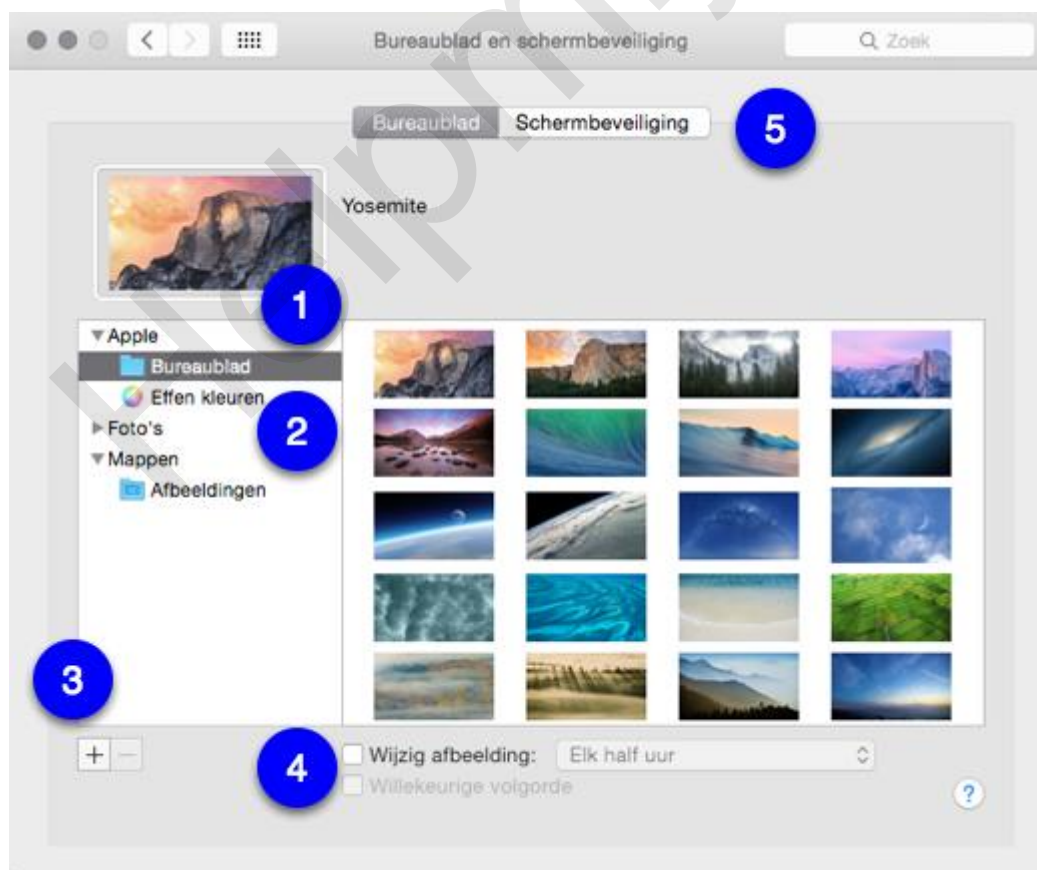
Bureaublad en schermbeveiliging

Zoek

Bureaublad Schermbeveiliging

5

Yosemite

1

Apple

Bureaublad

Effen kleuren

2

Foto's

Mappen

Afbeeldingen

3

+ −

4

Wijzig afbeelding: Elk half uur

Willekeurige volgorde

?